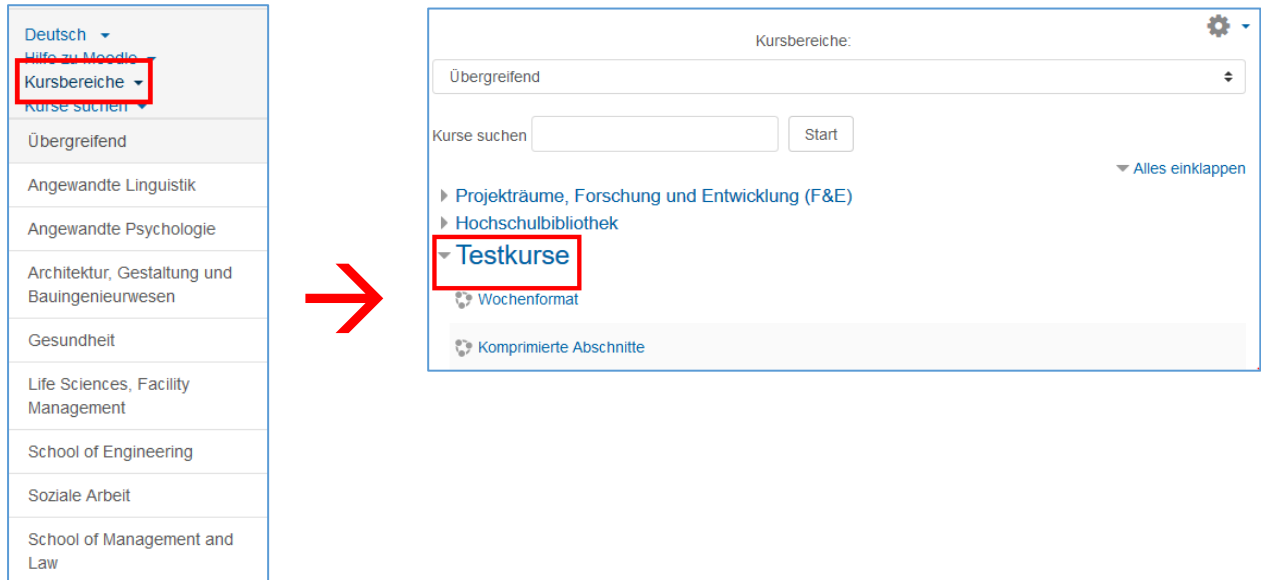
Deutsch
Hilfe zu Moodle
Kursbereiche
Kurse suchen
Übergreifend
Angewandte Linguistik
Angewandte Psychologie
Architektur, Gestaltung und Bauingenieurwesen
Gesundheit
Life Sciences, Facility Management
School of Engineering
Soziale Arbeit
School of Management and Law

Kursbereiche:
Übergreifend
Kurse suchen
Start
Alles einklappen
Projekträume, Forschung und Entwicklung (F&E)
Hochschulbibliothek
Testkurse
Wochenformat
Komprimierte Abschnitte